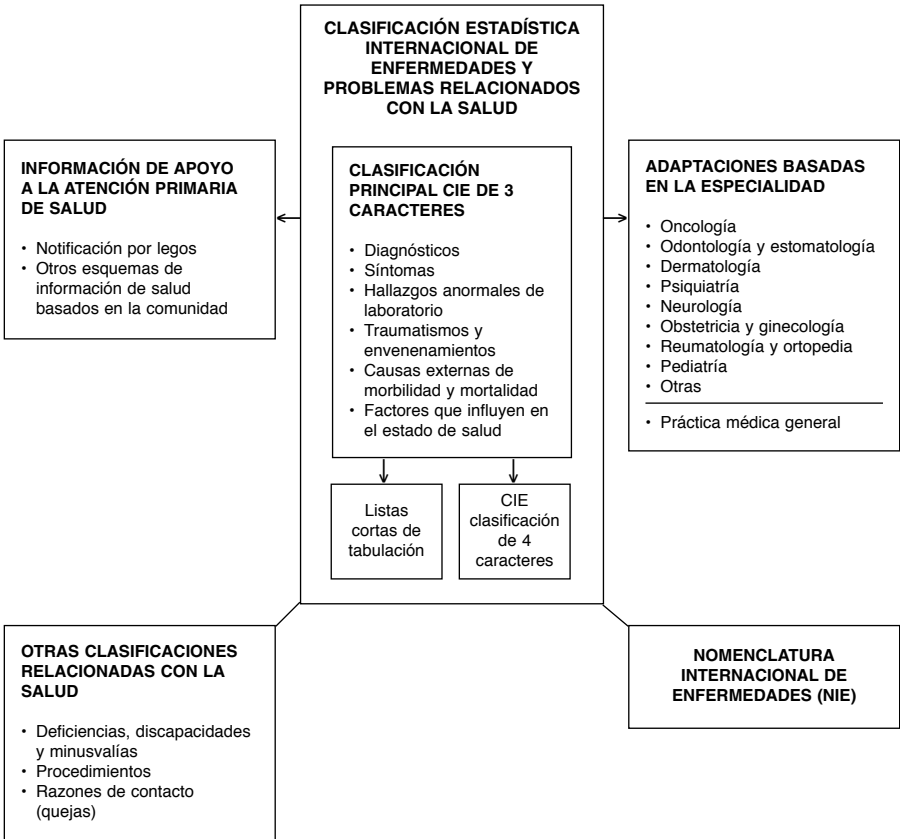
CLASIFICACIÓN ESTADÍSTICA INTERNACIONAL DE ENFERMEDADES Y PROBLEMAS RELACIONADOS CON LA SALUD

INFORMACIÓN DE APOYO A LA ATENCIÓN PRIMARIA DE SALUD

• Notificación por legos
• Otros esquemas de información de salud basados en la comunidad

CLASIFICACIÓN PRINCIPAL CIE DE 3 CARACTERES

• Diagnósticos
• Síntomas
• Hallazgos anormales de laboratorio
• Traumatismos y envenenamientos
• Causas externas de morbilidad y mortalidad
• Factores que influyen en el estado de salud

Listas cortas de tabulación

CIE clasificación de 4 caracteres

ADAPTACIONES BASADAS EN LA ESPECIALIDAD

• Oncología
• Odontología y estomatología
• Dermatología
• Psiquiatría
• Neurología
• Obstetricia y ginecología
• Reumatología y ortopedia
• Pediatría
• Otras

• Práctica médica general

OTRAS CLASIFICACIONES RELACIONADAS CON LA SALUD

• Deficiencias, discapacidades y minusvalías
• Procedimientos
• Razones de contacto (quejas)

NOMENCLATURA INTERNACIONAL DE ENFERMEDADES (NIE)